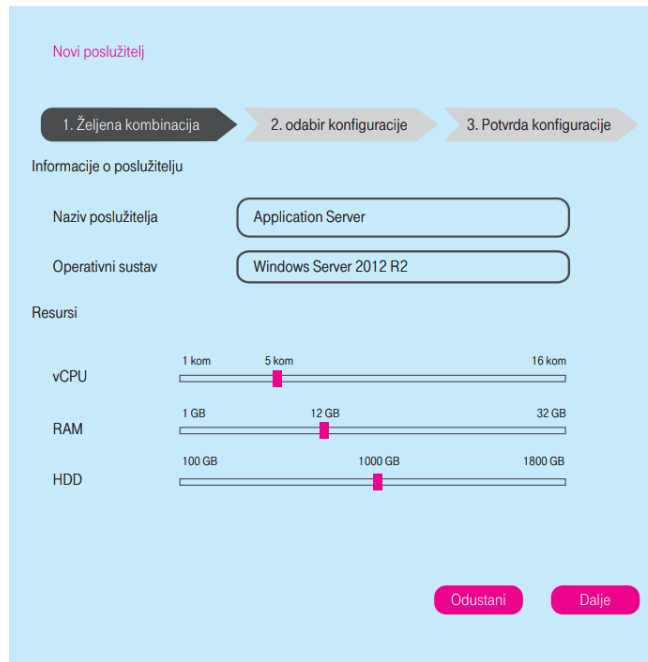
Novi poslužitelj

1. Željena kombinacija
2. odabir konfiguracije
3. Potvrda konfiguracije

Informacije o poslužitelju

Naziv poslužitelja
Application Server

Operativni sustav
Windows Server 2012 R2

Resursi

vCPU
1 kom
5 kom
16 kom

RAM
1 GB
12 GB
32 GB

HDD
100 GB
1000 GB
1800 GB

Odustani
Dalje